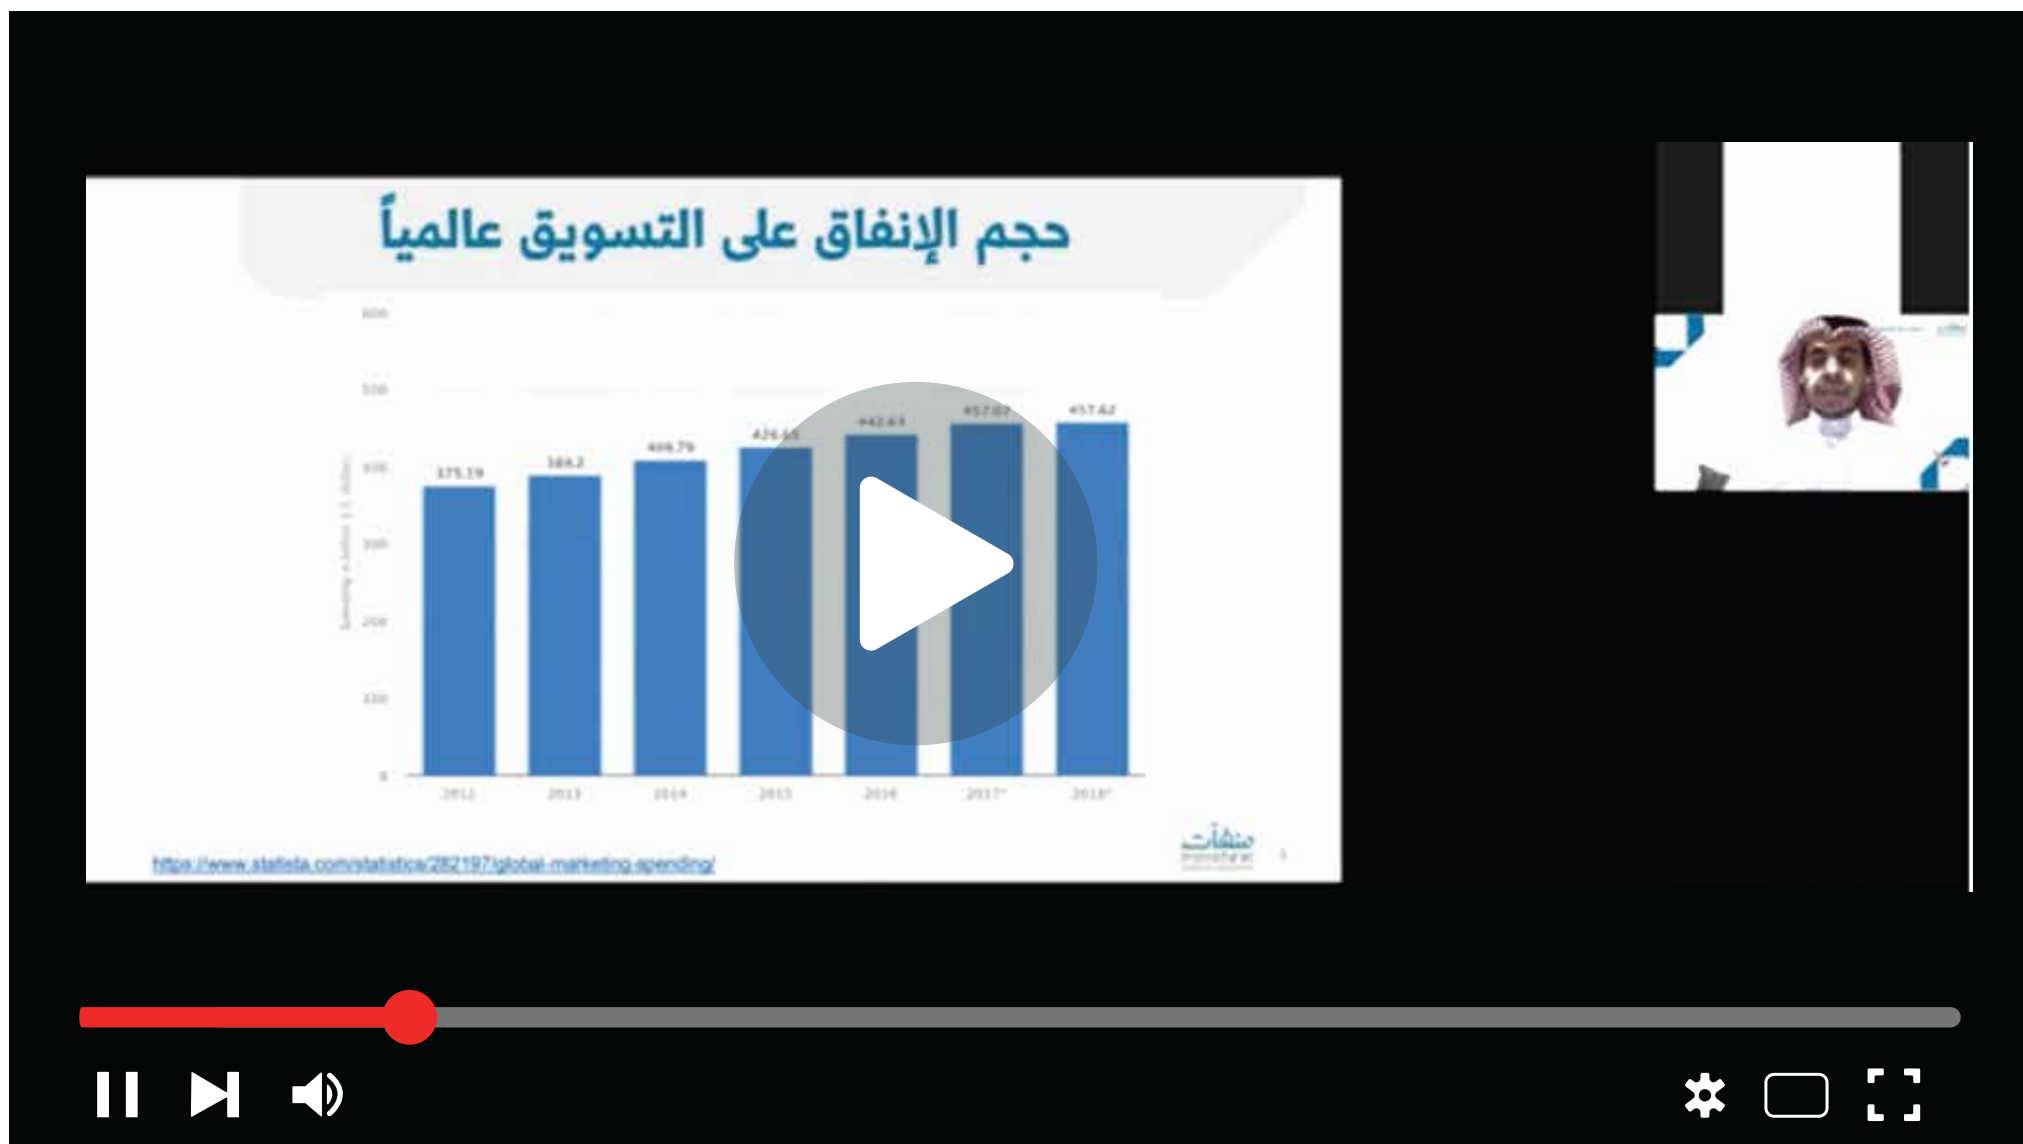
حجم الإنفاق على التسويق عالمياً

600
500
400
300
200
100
0

Spending in billion U.S. dollars

375.19
389.2
409.79
426.65
442.63
457.07
457.62

2012
2013
2014
2015
2016
2017*
2018*

https://www.statista.com/statistics/282197/global-marketing-spending/

منشآت
monsha'at